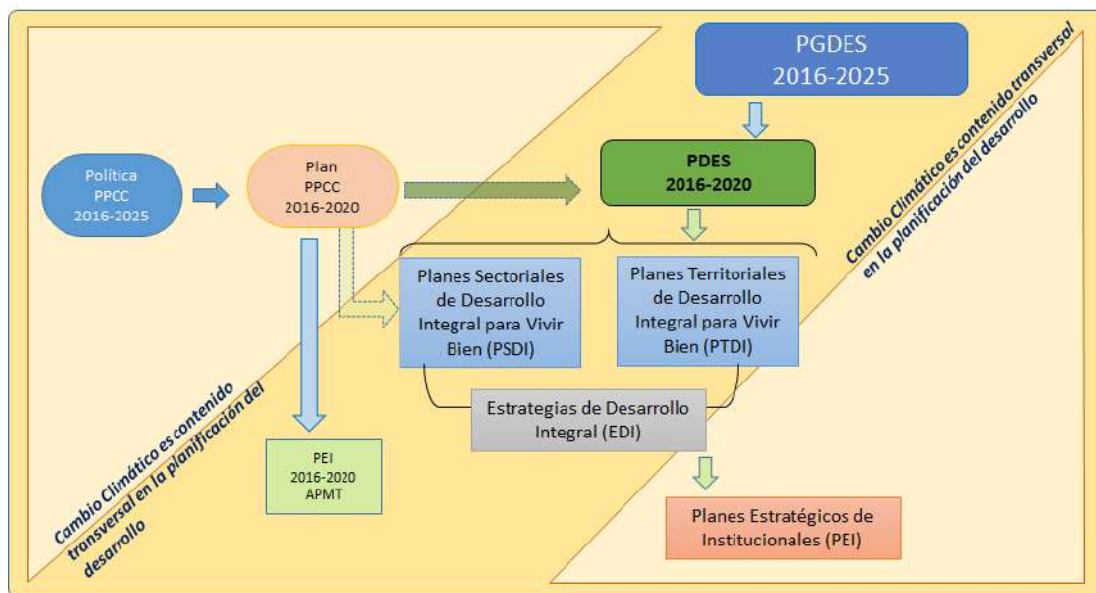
PGDES
2016-2025

Cambio Climático es contenido transversal en la planificación del desarrollo

Política
PPCC
2016-2025

Plan
PPCC
2016-2020

PDES
2016-2020

Planes Sectoriales de Desarrollo Integral para Vivir Bien (PSDI)

Planes Territoriales de Desarrollo Integral para Vivir Bien (PTDI)

Estrategias de Desarrollo Integral (EDI)

PEI
2016-2020
APMT

Cambio Climático es contenido transversal en la planificación del desarrollo

Planes Estratégicos de Institucionales (PEI)